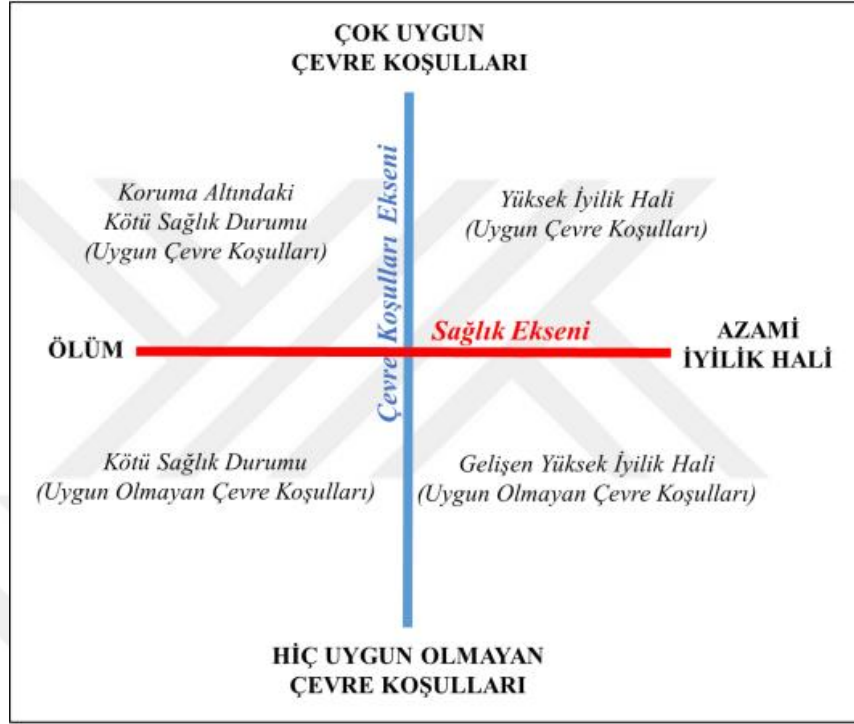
ÇOK UYGUN
ÇEVRE KOŞULLARI

Çevre Koşulları Ekseni

Koruma Altındaki
Kötü Sağlık Durumu
(Uygun Çevre Koşulları)

Yüksek İyilik Hali
(Uygun Çevre Koşulları)

ÖLÜM

Sağlık Ekseni

AZAMİ
İYİLİK HALİ

Kötü Sağlık Durumu
(Uygun Olmayan Çevre Koşulları)

Gelişen Yüksek İyilik Hali
(Uygun Olmayan Çevre Koşulları)

HİÇ UYGUN OLMAYAN
ÇEVRE KOŞULLARI